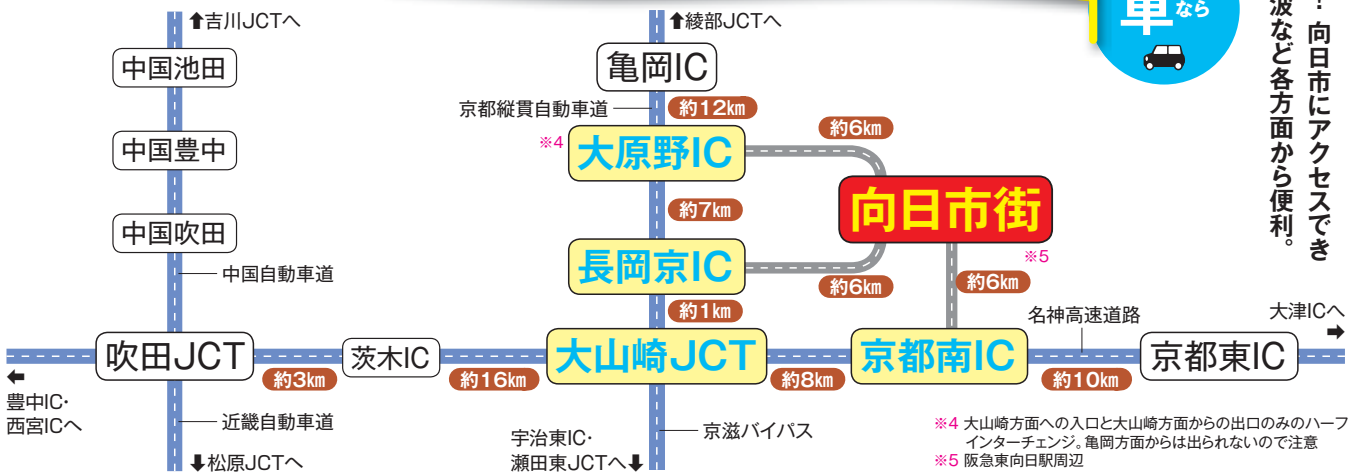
⬆吉川JCTへ
中国池田
中国豊中
中国吹田
中国自動車道
⬆綾部JCTへ
亀岡IC
京都縦貫自動車道
約12km
※4
大原野IC
約6km
約7km
向日市街
※5
長岡京IC
約6km
約6km
約1km
名神高速道路
大津ICへ
➡
⬅
吹田JCT
茨木IC
大山崎JCT
京都南IC
京都東IC
約3km
約16km
約8km
約10km
豊中IC・西宮ICへ
近畿自動車道
⬇松原JCTへ
宇治東IC・瀬田東JCTへ⬇
京滋バイパス
※4 大山崎方面への入口と大山崎方面からの出口のみのハーフインターチェンジ。亀岡方面からは出られないので注意
※5 阪急東向日駅周辺
車なら
…向日市にアクセスでき
…波など各方面から便利。